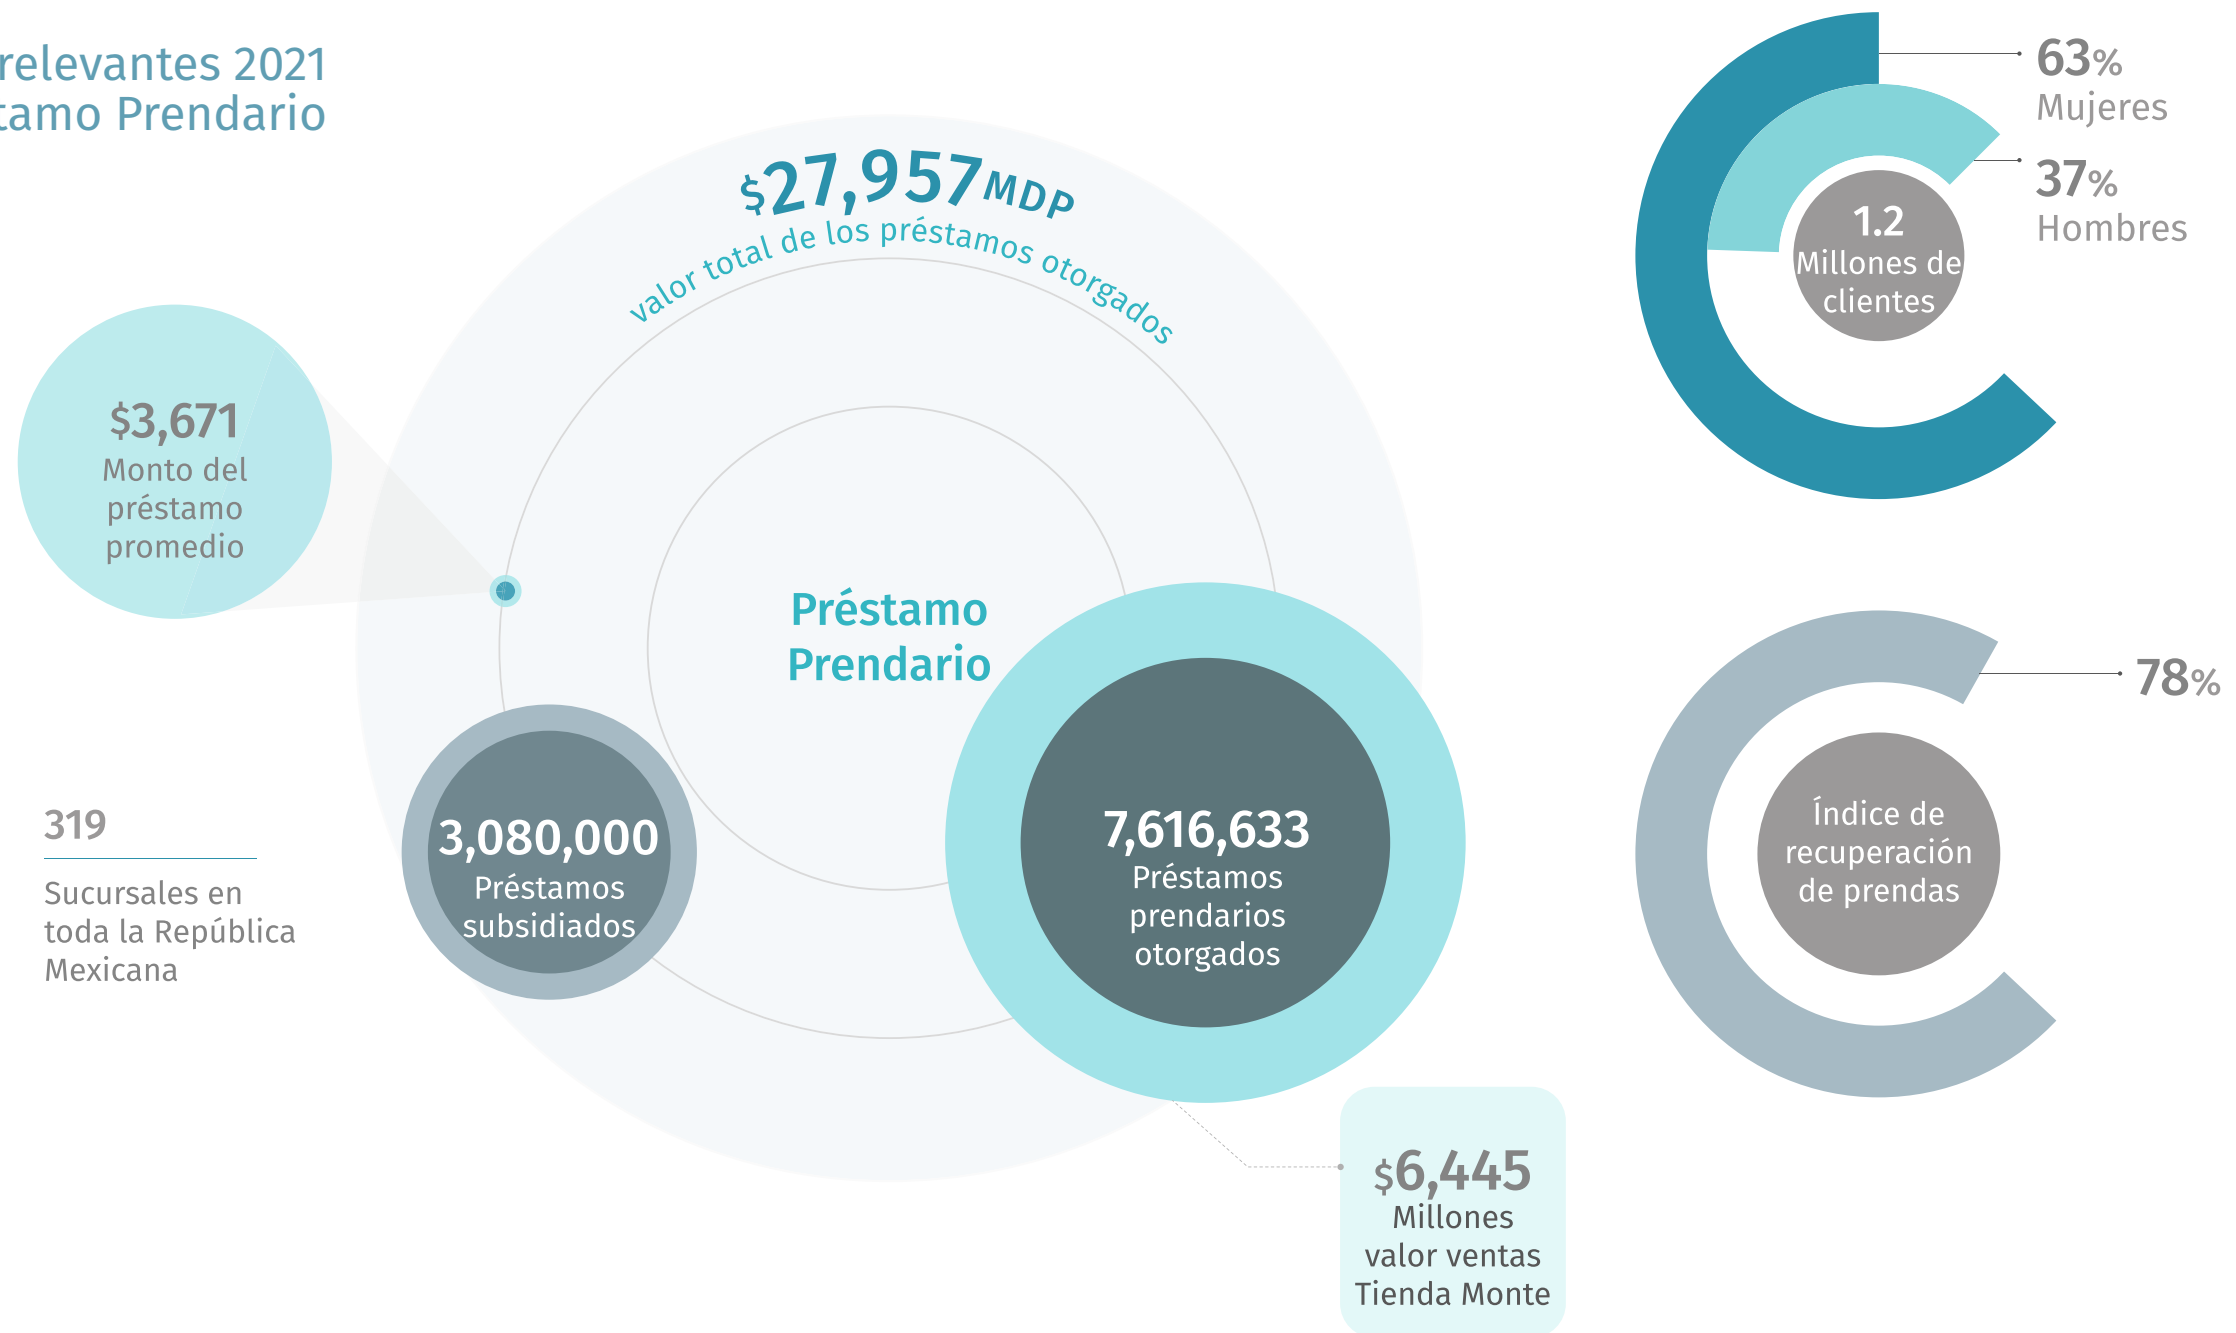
relevantes 2021
tamo Prendario

$27,957MDP
valor total de los préstamos otorgados

$3,671
Monto del préstamo promedio

Préstamo Prendario

319
Sucursales en toda la República Mexicana

3,080,000
Préstamos subsidiados

7,616,633
Préstamos prendarios otorgados

$6,445
Millones valor ventas Tienda Monte

63%
Mujeres

37%
Hombres

1.2
Millones de clientes

78%

Índice de recuperación de prendas